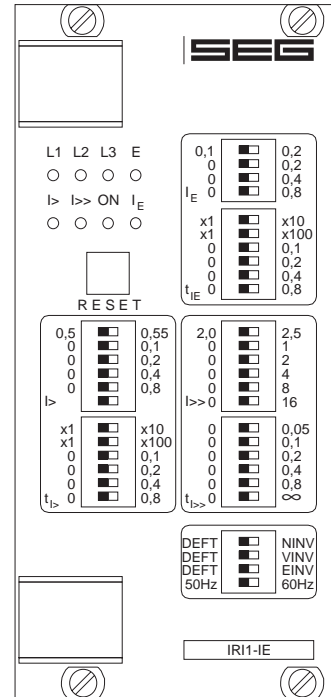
SEG

L1 L2 L3 E

I> I>> ON $I_E$

RESET

| 0,1 | 0,2 |
|---|---|
| 0 | 0,2 |
| 0 | 0,4 |
| $I_E$ 0 | 0,8 |

| x1 | x10 |
|---|---|
| x1 | x100 |
| 0 | 0,1 |
| 0 | 0,2 |
| 0 | 0,4 |
| $t_{IE}$ 0 | 0,8 |

| 0,5 | 0,55 |
|---|---|
| 0 | 0,1 |
| 0 | 0,2 |
| 0 | 0,4 |
| 0 | 0,8 |
| I> | |

| x1 | x10 |
|---|---|
| x1 | x100 |
| 0 | 0,1 |
| 0 | 0,2 |
| 0 | 0,4 |
| $t_{I>}$ 0 | 0,8 |

| 2,0 | 2,5 |
|---|---|
| 0 | 1 |
| 0 | 2 |
| 0 | 4 |
| 0 | 8 |
| I>> 0 | 16 |

| 0 | 0,05 |
|---|---|
| 0 | 0,1 |
| 0 | 0,2 |
| 0 | 0,4 |
| 0 | 0,8 |
| $t_{I>>}$ 0 | $\infty$ |

| DEFT | NINV |
|---|---|
| DEFT | VINV |
| DEFT | EINV |
| 50Hz | 60Hz |

IRI1-IE